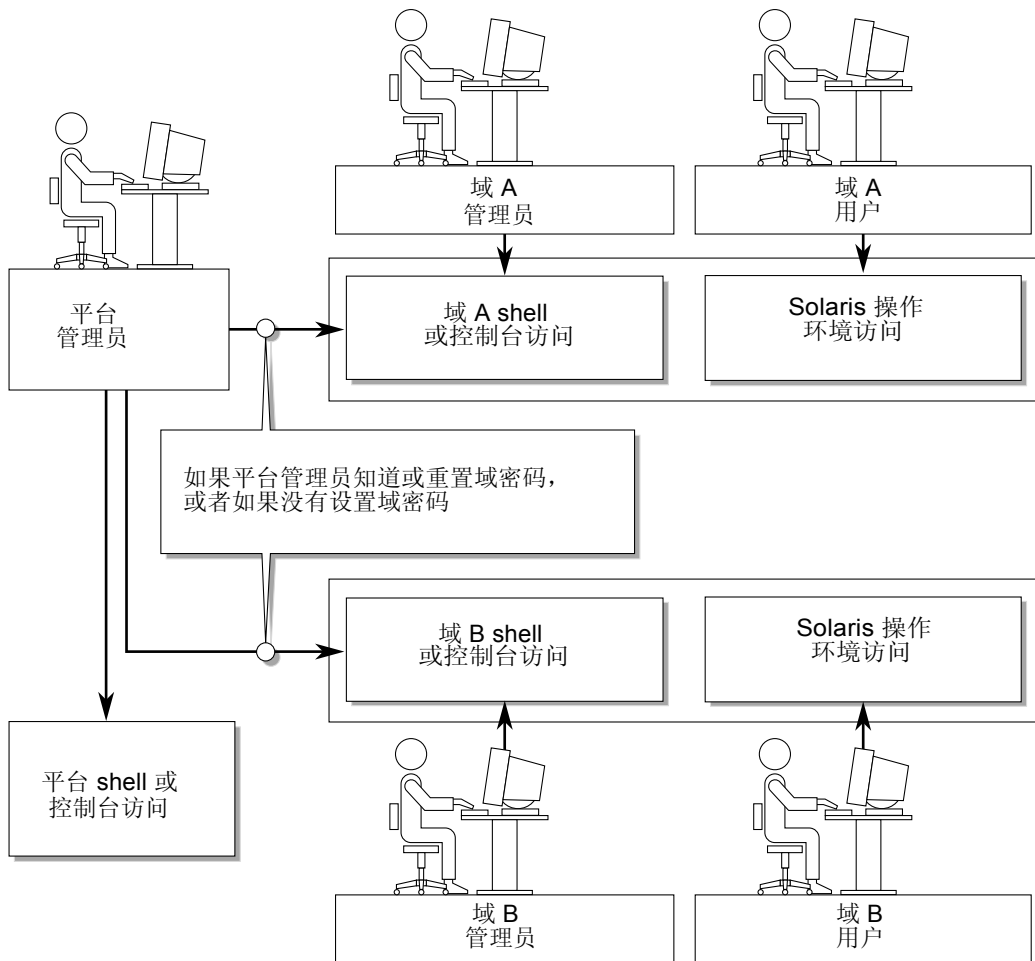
域 A
管理员

域 A
用户

平台
管理员

域 A shell
或控制台访问

Solaris 操作
环境访问

如果平台管理员知道或重置域密码，
或者如果没有设置域密码

域 B shell
或控制台访问

Solaris 操作
环境访问

平台 shell 或
控制台访问

域 B
管理员

域 B
用户